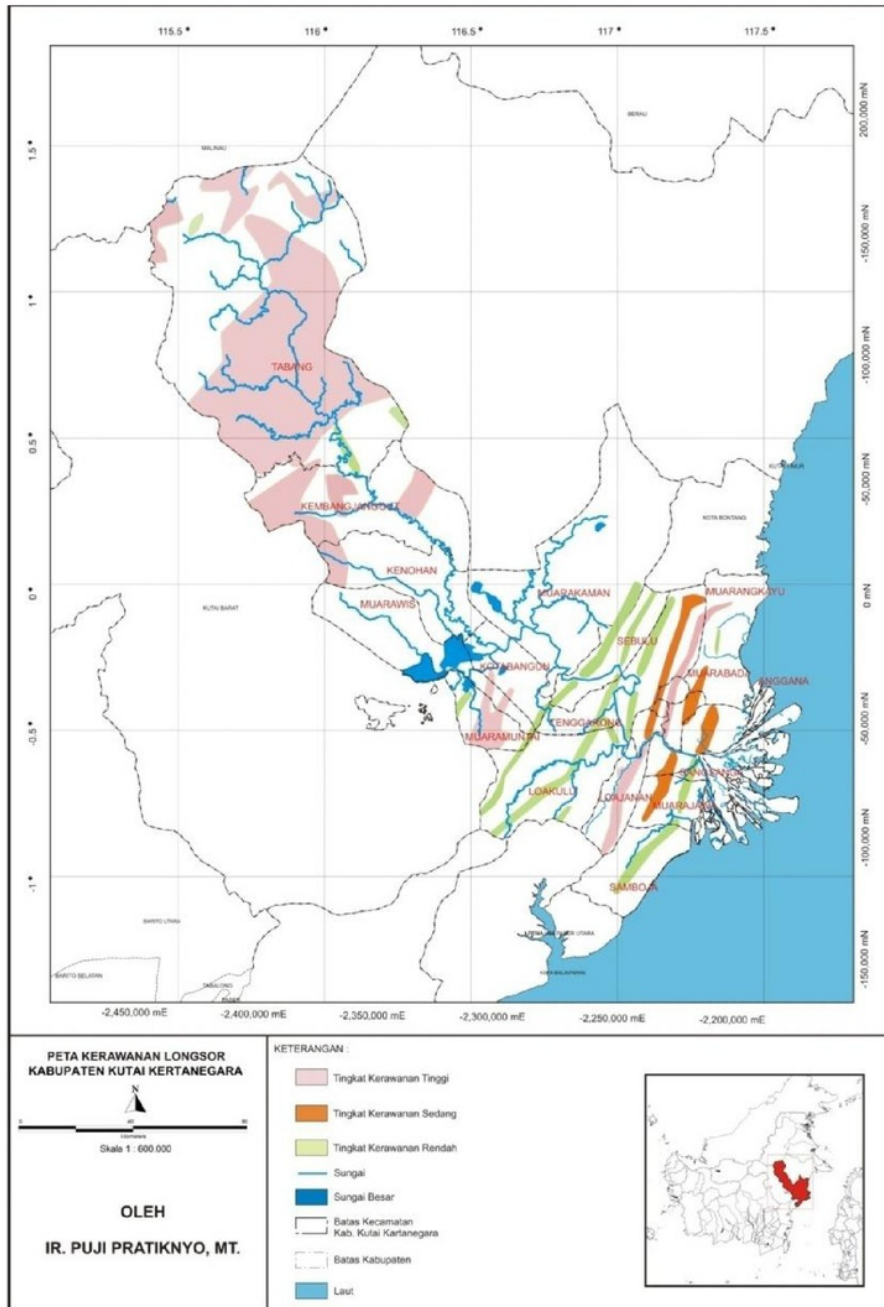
115.5° 116° 116.5° 117° 117.5°

1.5° 1° 0.5° 0° -0.5° -1°

200,000 mN
-150,000 mN
-100,000 mN
-50,000 mN
0 mN
-50,000 mN
-100,000 mN
-150,000 mN

MALINAU
BERAU
TABANG
KEMBANG JANGGUT
KENOHAN
MUARAWIS
KUTAI BARAT
MUARAKAMAN
KOTA BONTANG
MUARANGKAYU
SEBULU
KOTA BANGUN
MUARABADAK
ANGGANA
TENGGARONG
MUARAMUNTAI
SANGASANGA
LOAKULU
LOAJANAN
MUARAJAWA
SAMBOJA
BARITO UTARA
BARITO SELATAN
TABALONG
PASER
KOTA BALIKPAPAN
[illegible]

-2,450,000 mE -2,400,000 mE -2,350,000 mE -2,300,000 mE -2,250,000 mE -2,200,000 mE

PETA KERAWANAN LONGSOR
KABUPATEN KUTAI KERTANEGARA

N

0 40 80
Kilometers
Skala 1 : 600.000

OLEH

IR. PUJI PRATIKNYO, MT.

KETERANGAN :

Tingkat Kerawanan Tinggi

Tingkat Kerawanan Sedang

Tingkat Kerawanan Rendah

Sungai

Sungai Besar

Batas Kecamatan
Kab. Kutai Kartanegara

Batas Kabupaten

Laut